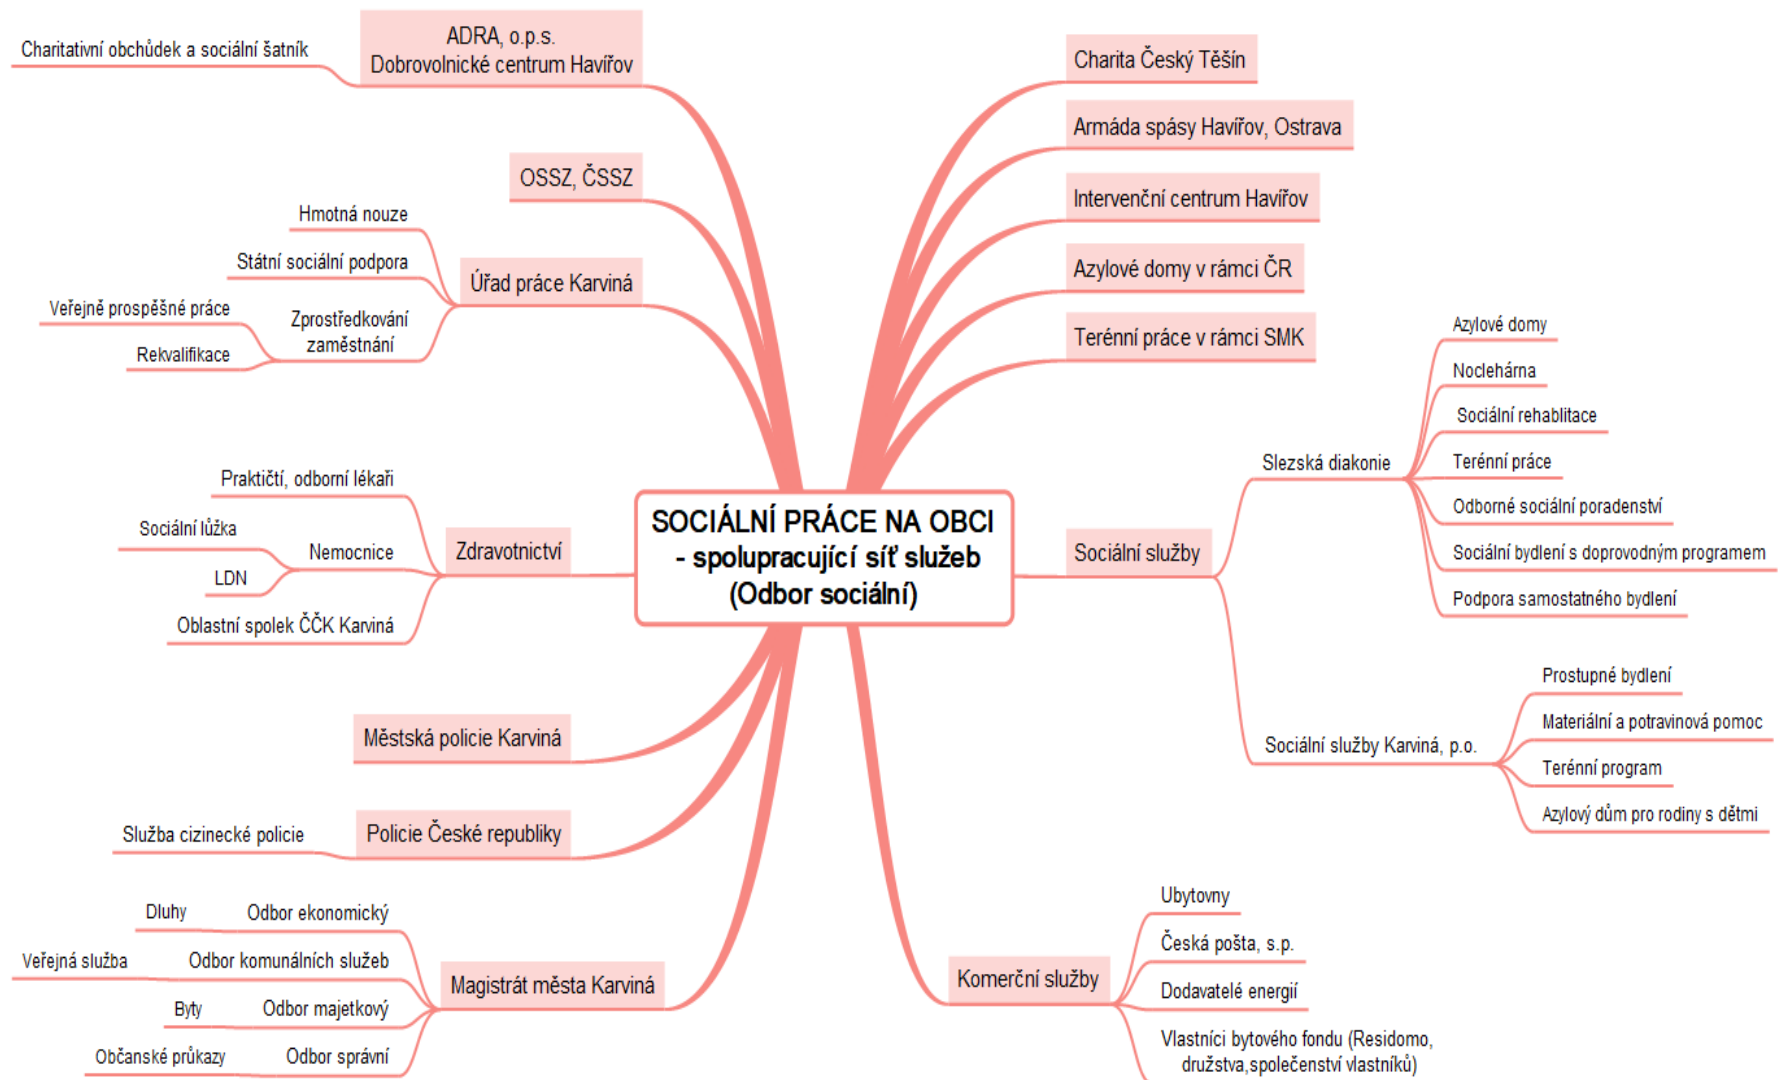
SOCIÁLNÍ PRÁCE NA OBCI
- spolupracující síť služeb
(Odbor sociální)

ADRA, o.p.s.
Dobrovolnické centrum Havířov

Charitativní obchůdek a sociální šatník

OSSZ, ČSSZ

Úřad práce Karviná

Hmotná nouze

Státní sociální podpora

Zprostředkování zaměstnání

Veřejně prospěšné práce

Rekvalifikace

Zdravotnictví

Praktičtí, odborní lékaři

Nemocnice

Sociální lůžka

LDN

Oblastní spolek ČČK Karviná

Městská policie Karviná

Policie České republiky

Služba cizinecké policie

Magistrát města Karviná

Odbor ekonomický

Dluhy

Odbor komunálních služeb

Veřejná služba

Odbor majetkový

Byty

Odbor správní

Občanské průkazy

Charita Český Těšín

Armáda spásy Havířov, Ostrava

Intervenční centrum Havířov

Azylové domy v rámci ČR

Terénní práce v rámci SMK

Sociální služby

Slezská diakonie

Azylové domy

Noclehárna

Sociální rehablitace

Terénní práce

Odborné sociální poradenství

Sociální bydlení s doprovodným programem

Podpora samostatného bydlení

Sociální služby Karviná, p.o.

Prostupné bydlení

Materiální a potravinová pomoc

Terénní program

Azylový dům pro rodiny s dětmi

Komerční služby

Ubytovny

Česká pošta, s.p.

Dodavatelé energií

Vlastníci bytového fondu (Residomo, družstva,společenství vlastníků)